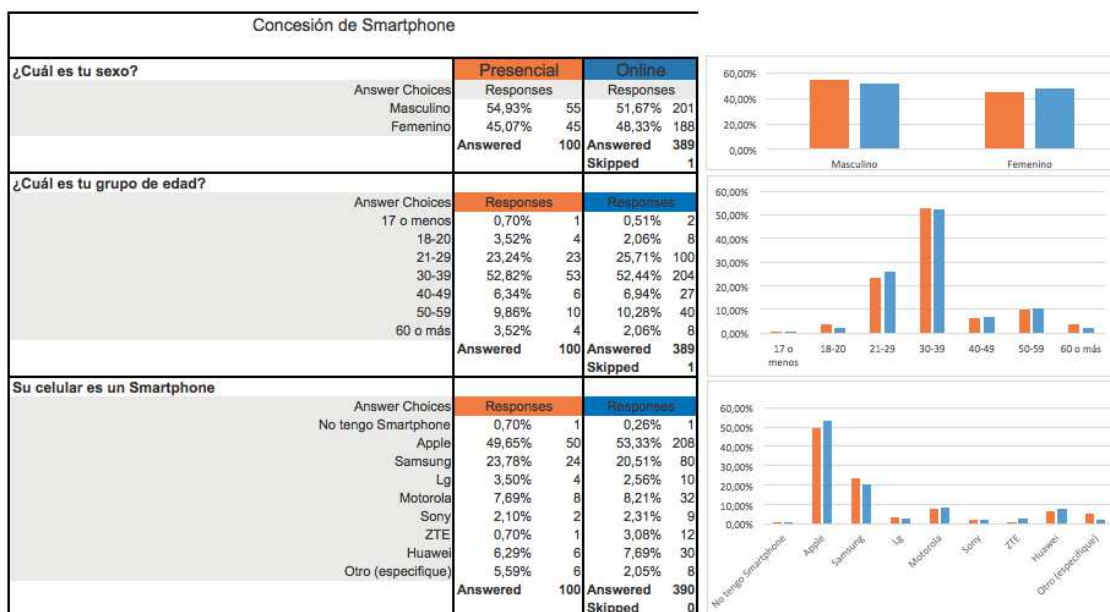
Concesión de Smartphone

¿Cuál es tu sexo?

| | Presencial | | Online | |
|---|---|---|---|---|
| Answer Choices | Responses | | Responses | |
| Masculino | 54,93% | 55 | 51,67% | 201 |
| Femenino | 45,07% | 45 | 48,33% | 188 |
| | Answered | 100 | Answered | 389 |
| | | | Skipped | 1 |

60,00%
40,00%
20,00%
0,00%
Masculino
Femenino

¿Cuál es tu grupo de edad?

| Answer Choices | Responses | | Responses | |
|---|---|---|---|---|
| 17 o menos | 0,70% | 1 | 0,51% | 2 |
| 18-20 | 3,52% | 4 | 2,06% | 8 |
| 21-29 | 23,24% | 23 | 25,71% | 100 |
| 30-39 | 52,82% | 53 | 52,44% | 204 |
| 40-49 | 6,34% | 6 | 6,94% | 27 |
| 50-59 | 9,86% | 10 | 10,28% | 40 |
| 60 o más | 3,52% | 4 | 2,06% | 8 |
| | Answered | 100 | Answered | 389 |
| | | | Skipped | 1 |

60,00%
50,00%
40,00%
30,00%
20,00%
10,00%
0,00%
17 o menos
18-20
21-29
30-39
40-49
50-59
60 o más

Su celular es un Smartphone

| Answer Choices | Responses | | Responses | |
|---|---|---|---|---|
| No tengo Smartphone | 0,70% | 1 | 0,26% | 1 |
| Apple | 49,65% | 50 | 53,33% | 208 |
| Samsung | 23,78% | 24 | 20,51% | 80 |
| Lg | 3,50% | 4 | 2,56% | 10 |
| Motorola | 7,69% | 8 | 8,21% | 32 |
| Sony | 2,10% | 2 | 2,31% | 9 |
| ZTE | 0,70% | 1 | 3,08% | 12 |
| Huawei | 6,29% | 6 | 7,69% | 30 |
| Otro (especifique) | 5,59% | 6 | 2,05% | 8 |
| | Answered | 100 | Answered | 390 |
| | | | Skipped | 0 |

60,00%
50,00%
40,00%
30,00%
20,00%
10,00%
0,00%
No tengo Smartphone
Apple
Samsung
Lg
Motorola
Sony
ZTE
Huawei
Otro (especifique)